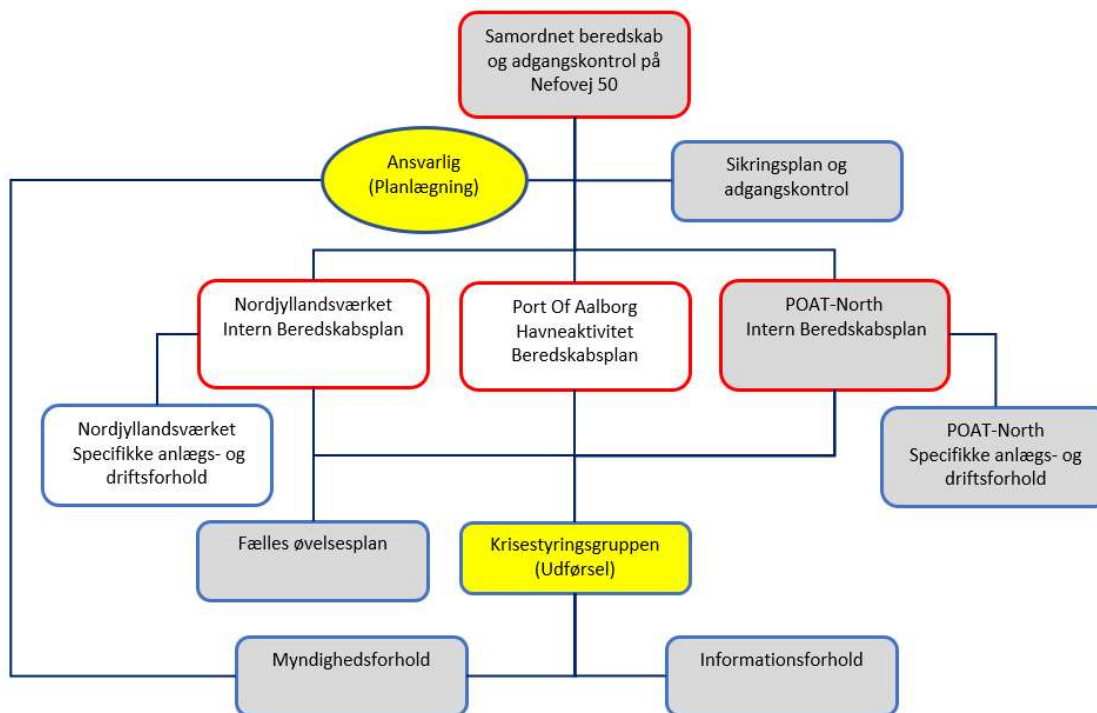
Samordnet beredskab og adgangskontrol på Nefovej 50

Ansvarlig (Planlægning)

Sikringsplan og adgangskontrol

Nordjyllandsværket Intern Beredskabsplan

Port Of Aalborg Havneaktivitet Beredskabsplan

POAT-North Intern Beredskabsplan

Nordjyllandsværket Specifikke anlægs- og driftsforhold

POAT-North Specifikke anlægs- og driftsforhold

Fælles øvelsesplan

Krisestyringsgruppen (Udførsel)

Myndighedsforhold

Informationsforhold